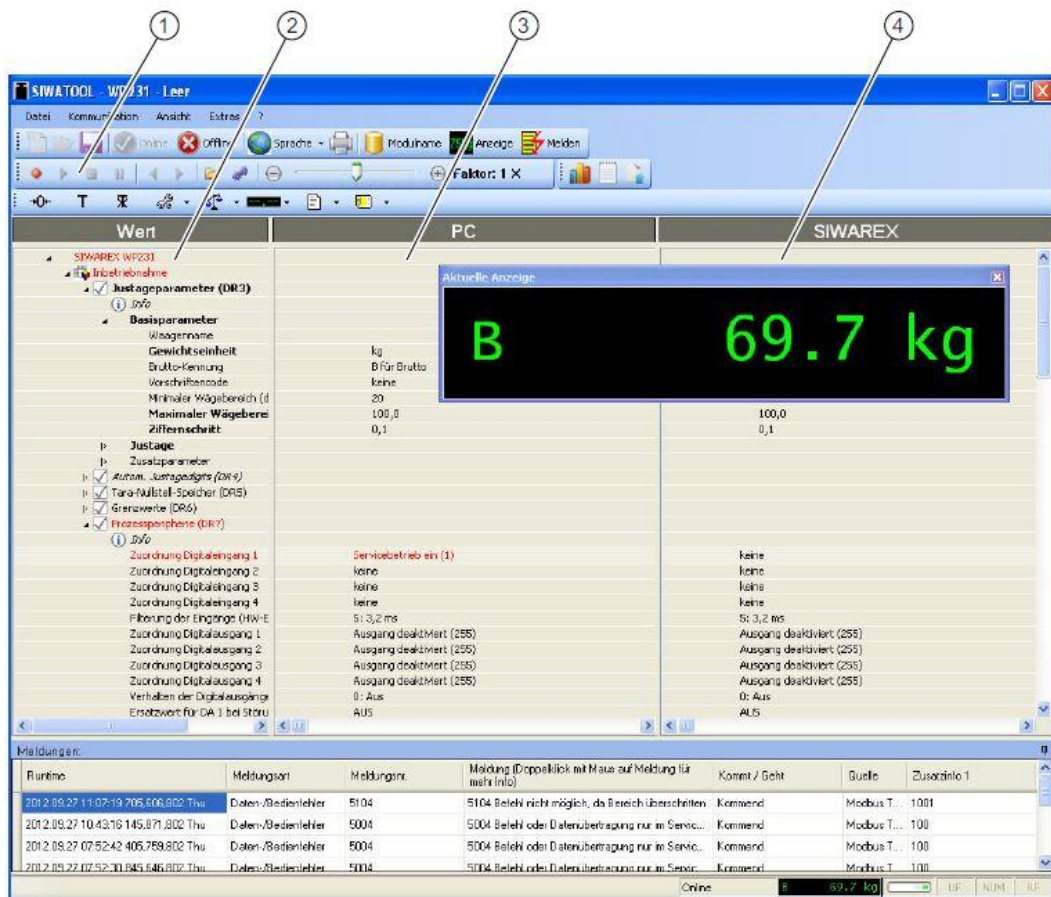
1
2
3
4

SIWATOOL - WP231 - Leer

Datei Kommunikation Ansicht Extras ?

Online Offline Sprache Modulname Anzeige Melden

Faktor: 1 X

| Wert | PC | SIWAREX |
|---|---|---|
| SIWAREX WP231 | | |
| Inbetriebnahme | | |
| Justageparameter (DR3) | | |
| Info | | |
| Basisparameter | | |
| Waagenname | | |
| Gewichtseinheit | kg | |
| Brutto-Kennung | B für Brutto | |
| Vorschriftencode | keine | |
| Minimaler Wägebereich (d | 20 | |
| Maximaler Wägeberei | 100,0 | 100,0 |
| Ziffernschritt | 0,1 | 0,1 |
| Justage | | |
| Zusatzparameter | | |
| Autom. Justagedigits (DR4) | | |
| Tara-Nullstell-Speicher (DR5) | | |
| Grenzwerte (DR6) | | |
| Prozessperipherie (DR7) | | |
| Info | | |
| Zuordnung Digitaleingang 1 | Servicebetrieb ein (1) | keine |
| Zuordnung Digitaleingang 2 | keine | keine |
| Zuordnung Digitaleingang 3 | keine | keine |
| Zuordnung Digitaleingang 4 | keine | keine |
| Filterung der Eingänge (HW-E | 5: 3,2 ms | 5: 3,2 ms |
| Zuordnung Digitalausgang 1 | Ausgang deaktiviert (255) | Ausgang deaktiviert (255) |
| Zuordnung Digitalausgang 2 | Ausgang deaktiviert (255) | Ausgang deaktiviert (255) |
| Zuordnung Digitalausgang 3 | Ausgang deaktiviert (255) | Ausgang deaktiviert (255) |
| Zuordnung Digitalausgang 4 | Ausgang deaktiviert (255) | Ausgang deaktiviert (255) |
| Verhalten der Digitalausgänge | 0: Aus | 0: Aus |
| Ersatzwert für DA 1 bei Störu | AUS | AUS |

Aktuelle Anzeige

B 69.7 kg

Meldungen:

| Runtime | Meldungsart | Meldungsnr. | Meldung (Doppelklick mit Maus auf Meldung für mehr Info) | Kommt / Geht | Quelle | Zusatzinfo 1 |
|---|---|---|---|---|---|---|
| 2012.09.27 11:07:19.705,606,802 Thu | Daten-/Bedienfehler | 5104 | 5104 Befehl nicht möglich, da Bereich überschritten | Kommend | Modbus T... | 1001 |
| 2012.09.27 10:43:16 145,871,802 Thu | Daten-/Bedienfehler | 5004 | 5004 Befehl oder Datenübertragung nur im Servic... | Kommend | Modbus T... | 100 |
| 2012.09.27 07:52:42 405,759,802 Thu | Daten-/Bedienfehler | 5004 | 5004 Befehl oder Datenübertragung nur im Servic... | Kommend | Modbus T... | 100 |
| 2012.09.27 07:52:30 845,646,802 Thu | Daten-/Bedienfehler | 5004 | 5004 Befehl oder Datenübertragung nur im Servic... | Kommend | Modbus T... | 100 |

Online B 69.7 kg UF NUM RF